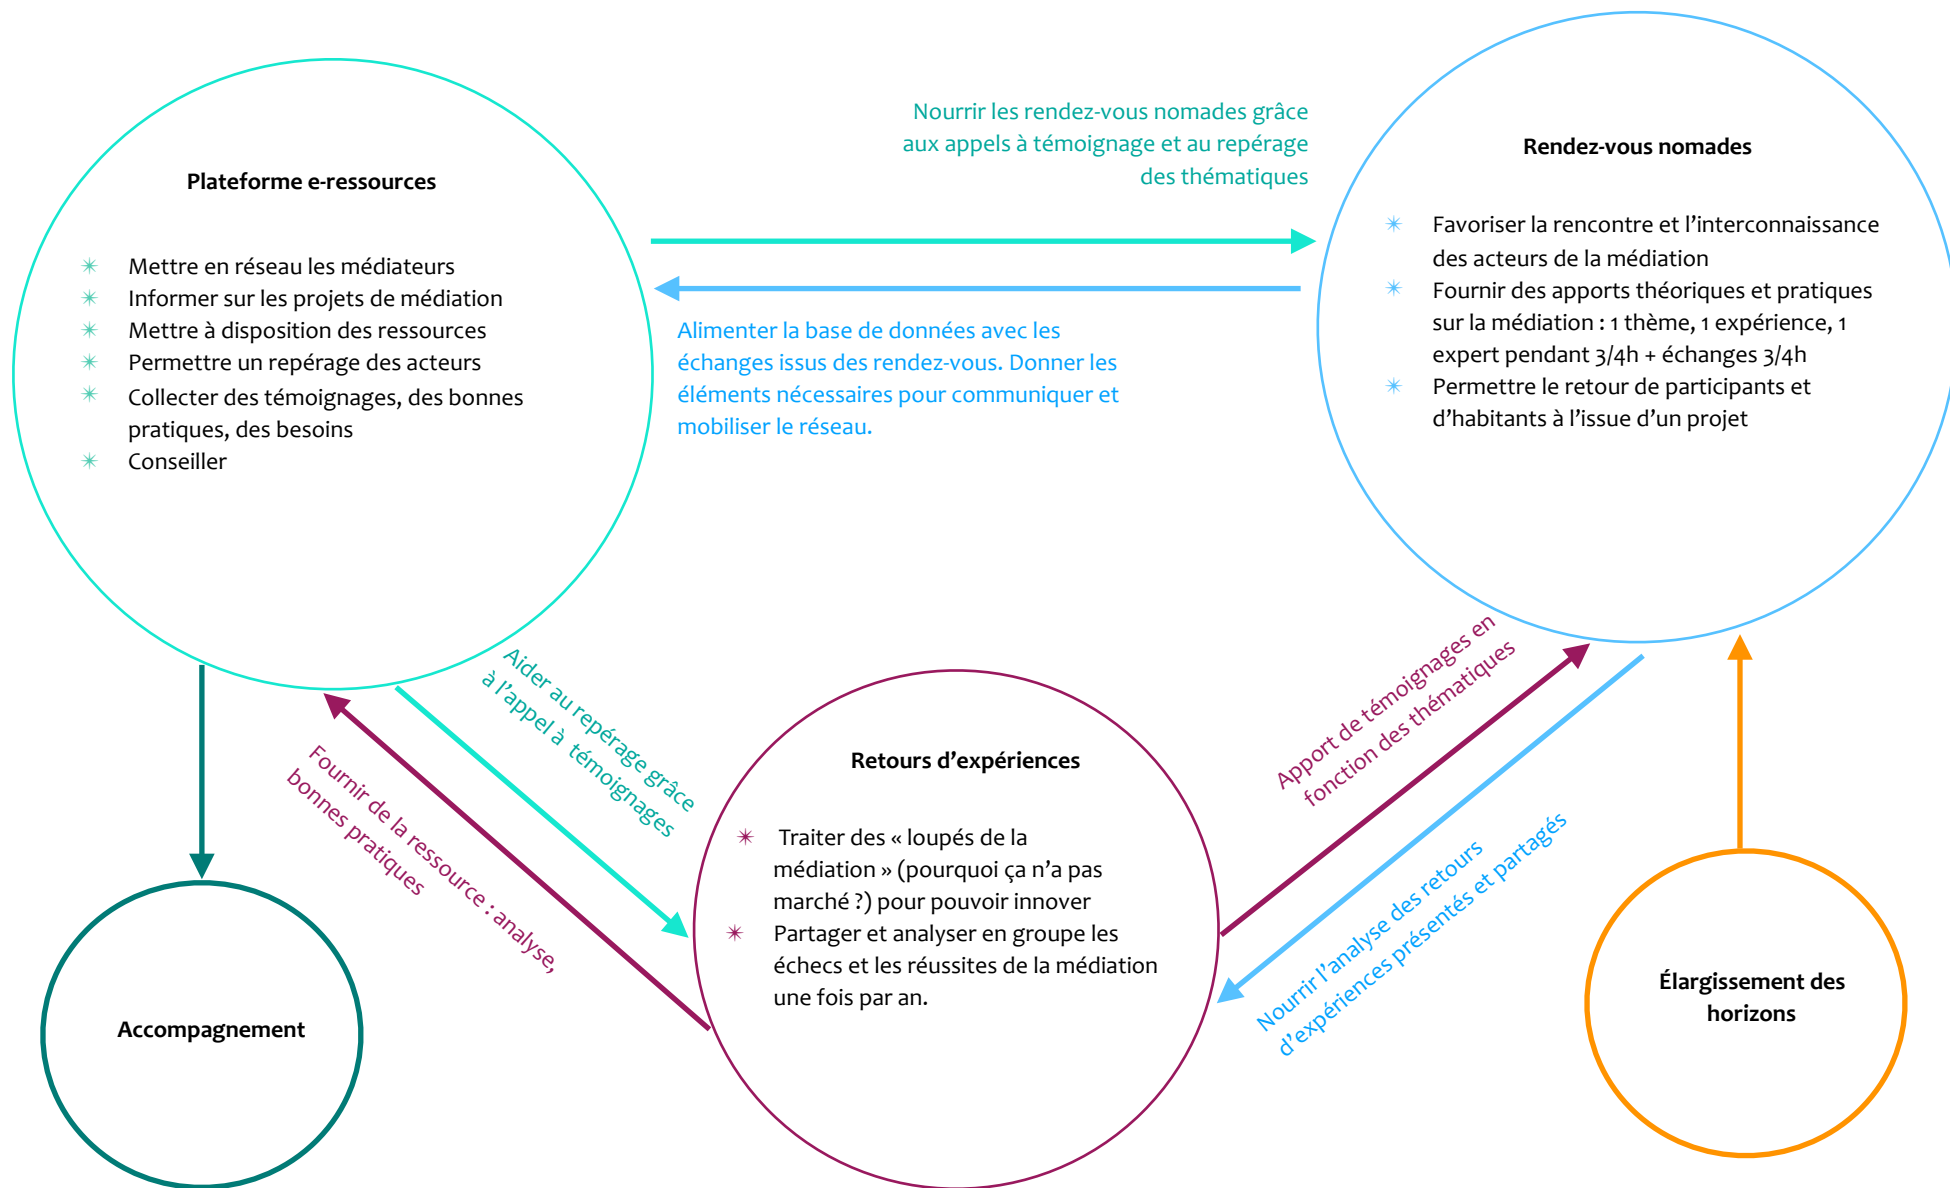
Plateforme e-ressources

- Mettre en réseau les médiateurs
- Informer sur les projets de médiation
- Mettre à disposition des ressources
- Permettre un repérage des acteurs
- Collecter des témoignages, des bonnes pratiques, des besoins
- Conseiller

Nourrir les rendez-vous nomades grâce aux appels à témoignage et au repérage des thématiques

Alimenter la base de données avec les échanges issus des rendez-vous. Donner les éléments nécessaires pour communiquer et mobiliser le réseau.

Rendez-vous nomades

- Favoriser la rencontre et l'interconnaissance des acteurs de la médiation
- Fournir des apports théoriques et pratiques sur la médiation : 1 thème, 1 expérience, 1 expert pendant 3/4h + échanges 3/4h
- Permettre le retour de participants et d'habitants à l'issue d'un projet

Aider au repérage grâce à l'appel à témoignages

Fournir de la ressource : analyse, bonnes pratiques

Retours d'expériences

- Traiter des « loupés de la médiation » (pourquoi ça n'a pas marché ?) pour pouvoir innover
- Partager et analyser en groupe les échecs et les réussites de la médiation une fois par an.

Apport de témoignages en fonction des thématiques

Nourrir l'analyse des retours d'expériences présentés et partagés

Accompagnement

Élargissement des horizons